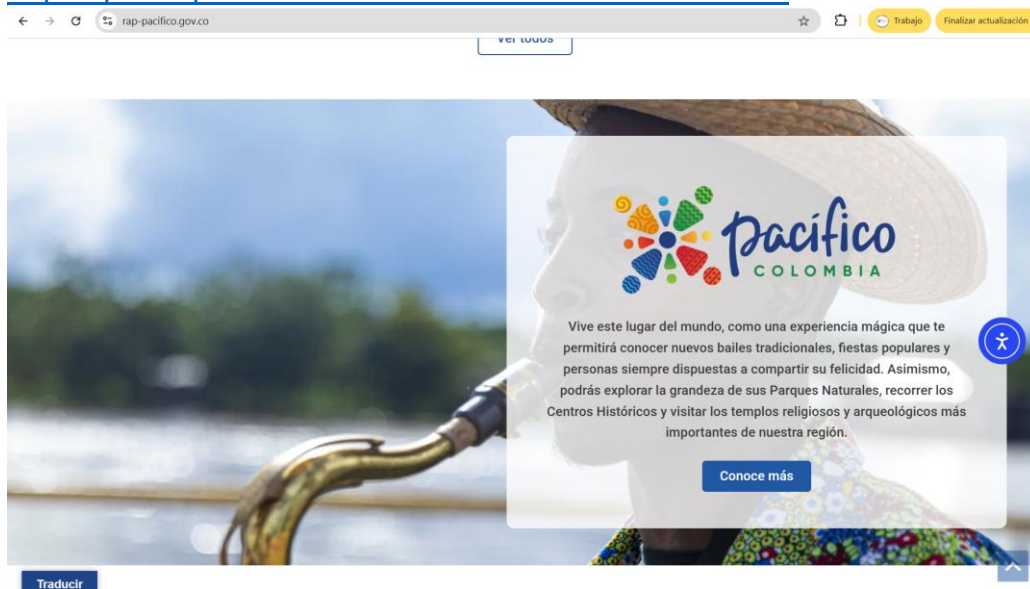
rap-pacifico.gov.co

Trabajo

Finalizar actualización

Ver todos

pacífico
COLOMBIA

Vive este lugar del mundo, como una experiencia mágica que te permitirá conocer nuevos bailes tradicionales, fiestas populares y personas siempre dispuestas a compartir su felicidad. Asimismo, podrás explorar la grandeza de sus Parques Naturales, recorrer los Centros Históricos y visitar los templos religiosos y arqueológicos más importantes de nuestra región.

Conoce más

Traducir